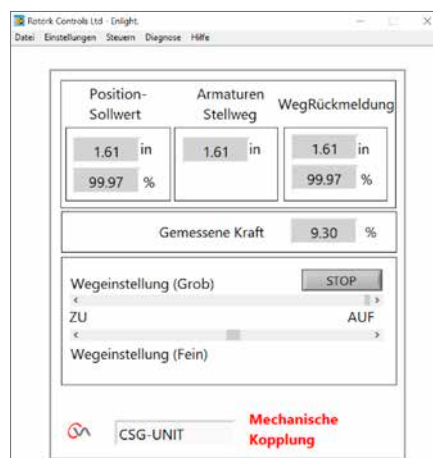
Rotork Controls Ltd - Enlight.

Datei Einstellungen Steuern Diagnose Hilfe

| Position-Sollwert | Armaturen Stellweg | WegRückmeldung |
|---|---|---|
| 1.61 in | 1.61 in | 1.61 in |
| 99.97 % | | 99.97 % |

Gemessene Kraft 9.30 %

Wegeinstellung (Grob) STOP

ZU AUF

Wegeinstellung (Fein)

CSG-UNIT

Mechanische Kopplung